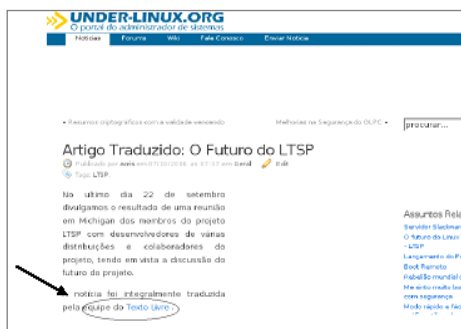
UNDER-LINUX.ORG
O portal do administrador de sistemas

Notícias Fórums Wiki Fale Conosco Enviar Notícia

« Resumos criptográficos com a validade vencendo

Melhorias na Segurança do OLPC »

procurar...

Artigo Traduzido: O Futuro do LTSP

Publicado por aoris em 07/10/2008, às 07:17 em Geral Edit

Tags: LTSP

No ultimo dia 22 de setembro divulgamos o resultado de uma reunião em Michigan dos membros do projeto LTSP com desenvolvedores de várias distribuições e colaboradores do projeto, tendo em vista a discussão do futuro do projeto.

A notícia foi integralmente traduzida pela equipe do Texto Livre.

Assuntos Rela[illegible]

Servidor Slackman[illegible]
O futuro do Linux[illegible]
- LTSP
Lançamento do P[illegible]
Boot Remoto
Rebelião mundial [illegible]
Me sinto muito fel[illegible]
com segurança
Modo rápido e fác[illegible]